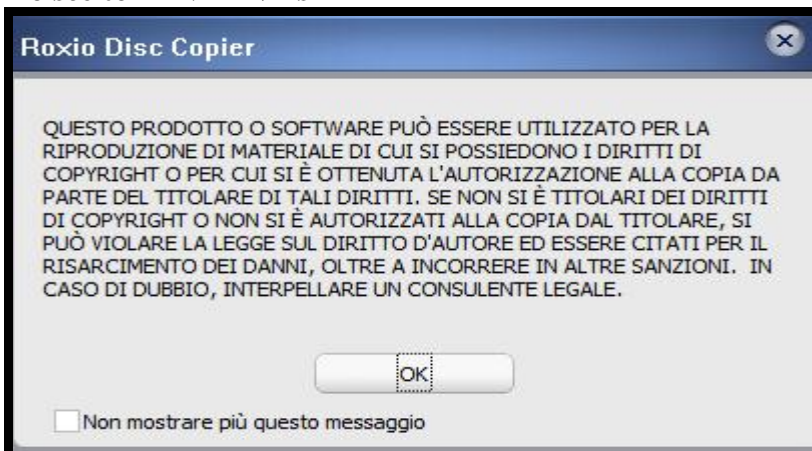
Roxio Disc Copier

QUESTO PRODOTTO O SOFTWARE PUÒ ESSERE UTILIZZATO PER LA RIPRODUZIONE DI MATERIALE DI CUI SI POSSIEDONO I DIRITTI DI COPYRIGHT O PER CUI SI È OTTENUTA L'AUTORIZZAZIONE ALLA COPIA DA PARTE DEL TITOLARE DI TALI DIRITTI. SE NON SI È TITOLARI DEI DIRITTI DI COPYRIGHT O NON SI È AUTORIZZATI ALLA COPIA DAL TITOLARE, SI PUÒ VIOLARE LA LEGGE SUL DIRITTO D'AUTORE ED ESSERE CITATI PER IL RISARCIMENTO DEI DANNI, OLTRE A INCORRERE IN ALTRE SANZIONI. IN CASO DI DUBBIO, INTERPELLARE UN CONSULENTE LEGALE.

OK

Non mostrare più questo messaggio